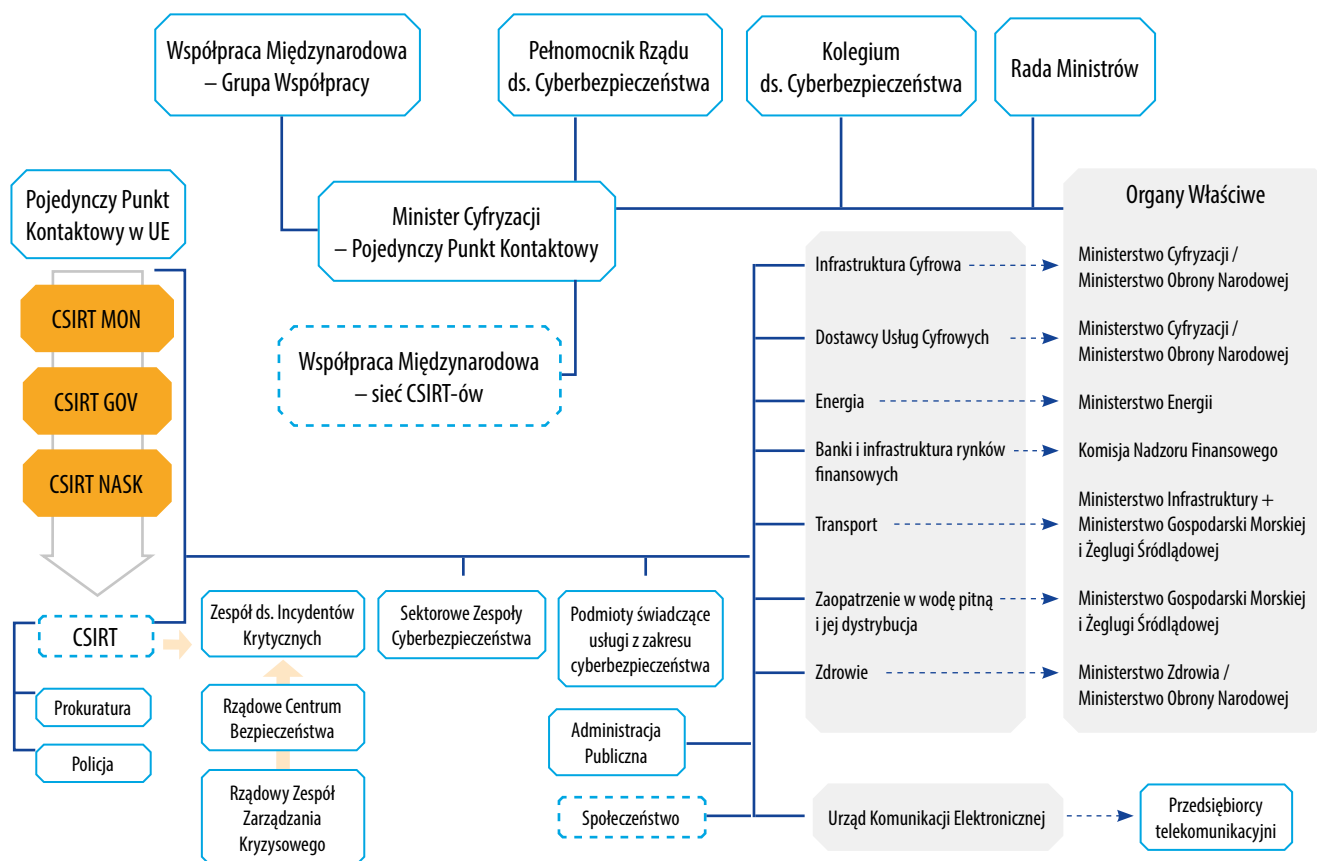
Współpraca Międzynarodowa – Grupa Współpracy

Pełnomocnik Rządu ds. Cyberbezpieczeństwa

Kolegium ds. Cyberbezpieczeństwa

Rada Ministrów

Pojedynczy Punkt Kontaktowy w UE

Minister Cyfryzacji – Pojedynczy Punkt Kontaktowy

Organy Właściwe

CSIRT MON

CSIRT GOV

CSIRT NASK

Współpraca Międzynarodowa – sieć CSIRT-ów

Infrastruktura Cyfrowa

Ministerstwo Cyfryzacji / Ministerstwo Obrony Narodowej

Dostawcy Usług Cyfrowych

Ministerstwo Cyfryzacji / Ministerstwo Obrony Narodowej

Energia

Ministerstwo Energii

Banki i infrastruktura rynków finansowych

Komisja Nadzoru Finansowego

Transport

Ministerstwo Infrastruktury + Ministerstwo Gospodarski Morskiej i Żeglugi Śródlądowej

Zaopatrzenie w wodę pitną i jej dystrybucja

Ministerstwo Gospodarski Morskiej i Żeglugi Śródlądowej

Zdrowie

Ministerstwo Zdrowia / Ministerstwo Obrony Narodowej

CSIRT

Prokuratura

Policja

Zespół ds. Incydentów Krytycznych

Rządowe Centrum Bezpieczeństwa

Rządowy Zespół Zarządzania Kryzysowego

Sektorowe Zespoły Cyberbezpieczeństwa

Podmioty świadczące usługi z zakresu cyberbezpieczeństwa

Administracja Publiczna

Społeczeństwo

Urząd Komunikacji Elektronicznej

Przedsiębiorcy telekomunikacyjni